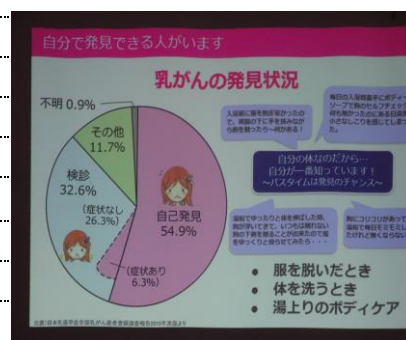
自分で発見できる人がいます

乳がんの発見状況

不明 0.9%

その他 11.7%

検診 32.6%

(症状なし 26.3%)

自己発見 54.9%

(症状あり 6.3%)

入浴前に服を脱ぎ... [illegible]

毎日の入浴時 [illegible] ボディーソープ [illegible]

自分の体なのだから…
自分が一番知っています!
〜バスタイムは発見のチャンス〜

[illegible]

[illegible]

• 服を脱いだとき
• 体を洗うとき
• 湯上りのボディケア

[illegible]